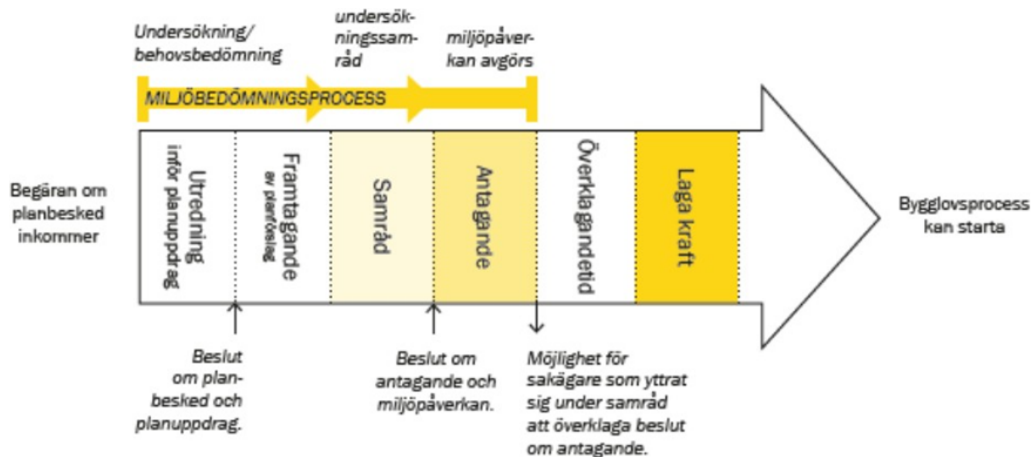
Undersökning/ behovsbedömning

undersökningssamråd

miljöpåverkan avgörs

MILJÖBEDÖMNINGSPROCESS

Begäran om planbesked inkommer

Utredning inför planuppdrag

Framtagande av planförslag

Samråd

Antagande

Överklagandetid

Laga kraft

Bygglovsprocess kan starta

Beslut om planbesked och planuppdrag.

Beslut om antagande och miljöpåverkan.

Möjlighet för sakägare som yttrat sig under samråd att överklaga beslut om antagande.